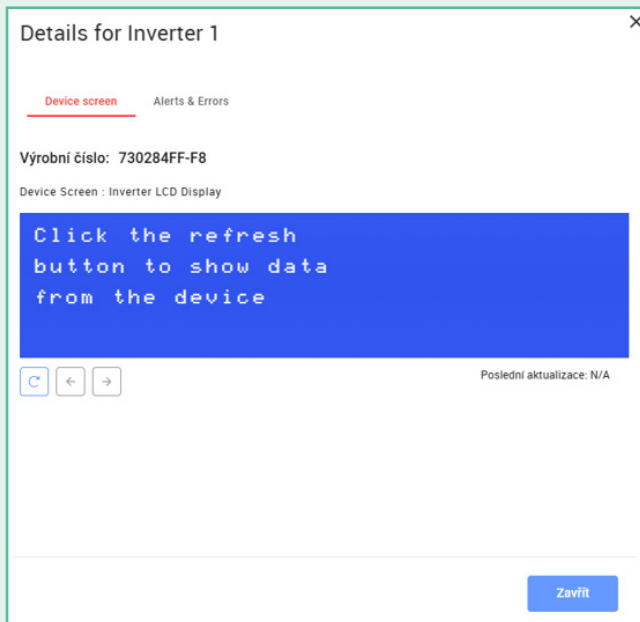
Details for Inverter 1

×

Device screen

Alerts & Errors

Výrobní číslo: 730284FF-F8

Device Screen : Inverter LCD Display

Click the refresh button to show data from the device

Poslední aktualizace: N/A

Zavřít